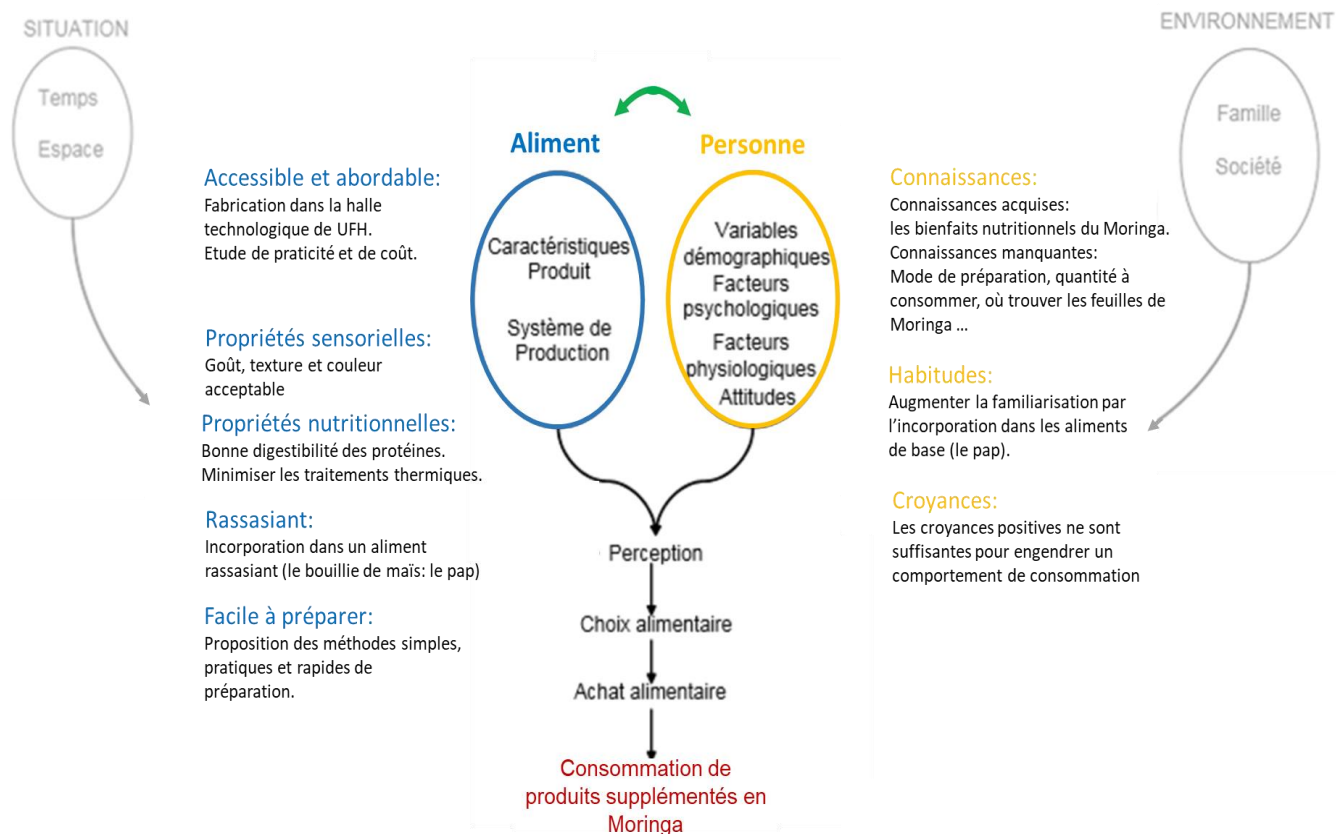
SITUATION

Temps

Espace

ENVIRONNEMENT

Famille

Société

Aliment

Personne

Caractéristiques Produit

Système de Production

Variables démographiques Facteurs psychologiques Facteurs physiologiques Attitudes

Accessible et abordable:
Fabrication dans la halle technologique de UFH. Etude de praticité et de coût.

Propriétés sensorielles:
Goût, texture et couleur acceptable

Propriétés nutritionnelles:
Bonne digestibilité des protéines. Minimiser les traitements thermiques.

Rassasiant:
Incorporation dans un aliment rassasiant (le bouillie de maïs: le pap)

Facile à préparer:
Proposition des méthodes simples, pratiques et rapides de préparation.

Connaissances:
Connaissances acquises: les bienfaits nutritionnels du Moringa. Connaissances manquantes: Mode de préparation, quantité à consommer, où trouver les feuilles de Moringa …

Habitudes:
Augmenter la familiarisation par l'incorporation dans les aliments de base (le pap).

Croyances:
Les croyances positives ne sont suffisantes pour engendrer un comportement de consommation

Perception

Choix alimentaire

Achat alimentaire

Consommation de produits supplémentés en Moringa